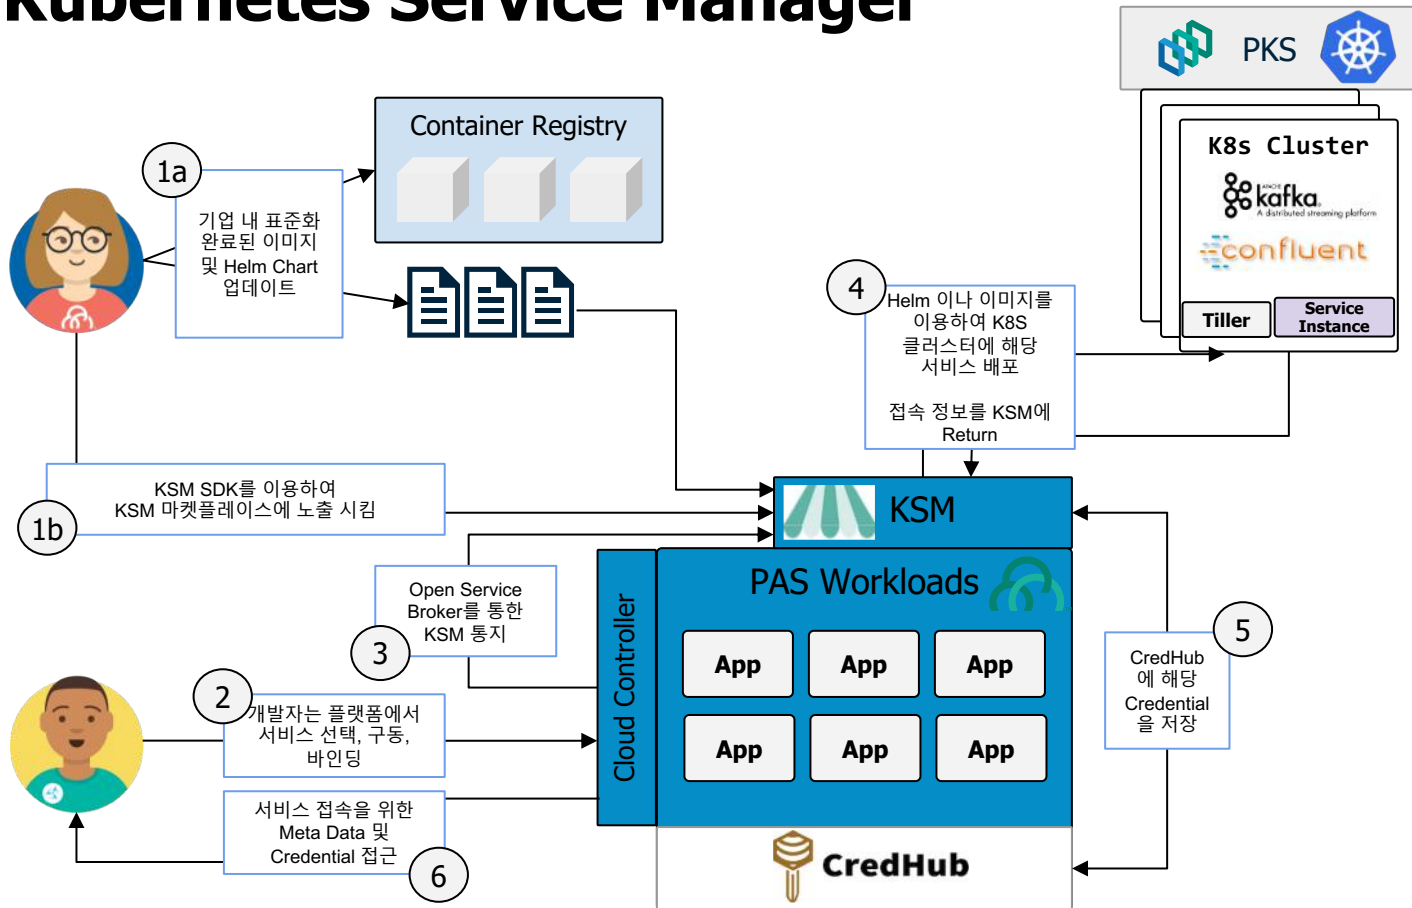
Kubernetes Service Manager

PKS

Container Registry

K8s Cluster

kafka

A distributed streaming platform

confluent

Tiller

Service Instance

1a

기업 내 표준화 완료된 이미지 및 Helm Chart 업데이트

4

Helm 이나 이미지를 이용하여 K8S 클러스터에 해당 서비스 배포

접속 정보를 KSM에 Return

1b

KSM SDK를 이용하여 KSM 마켓플레이스에 노출 시킴

KSM

Open Service Broker를 통한 KSM 통지

3

Cloud Controller

PAS Workloads

App

App

App

App

App

App

5

CredHub 에 해당 Credential 을 저장

2

개발자는 플랫폼에서 서비스 선택, 구동, 바인딩

서비스 접속을 위한 Meta Data 및 Credential 접근

6

CredHub